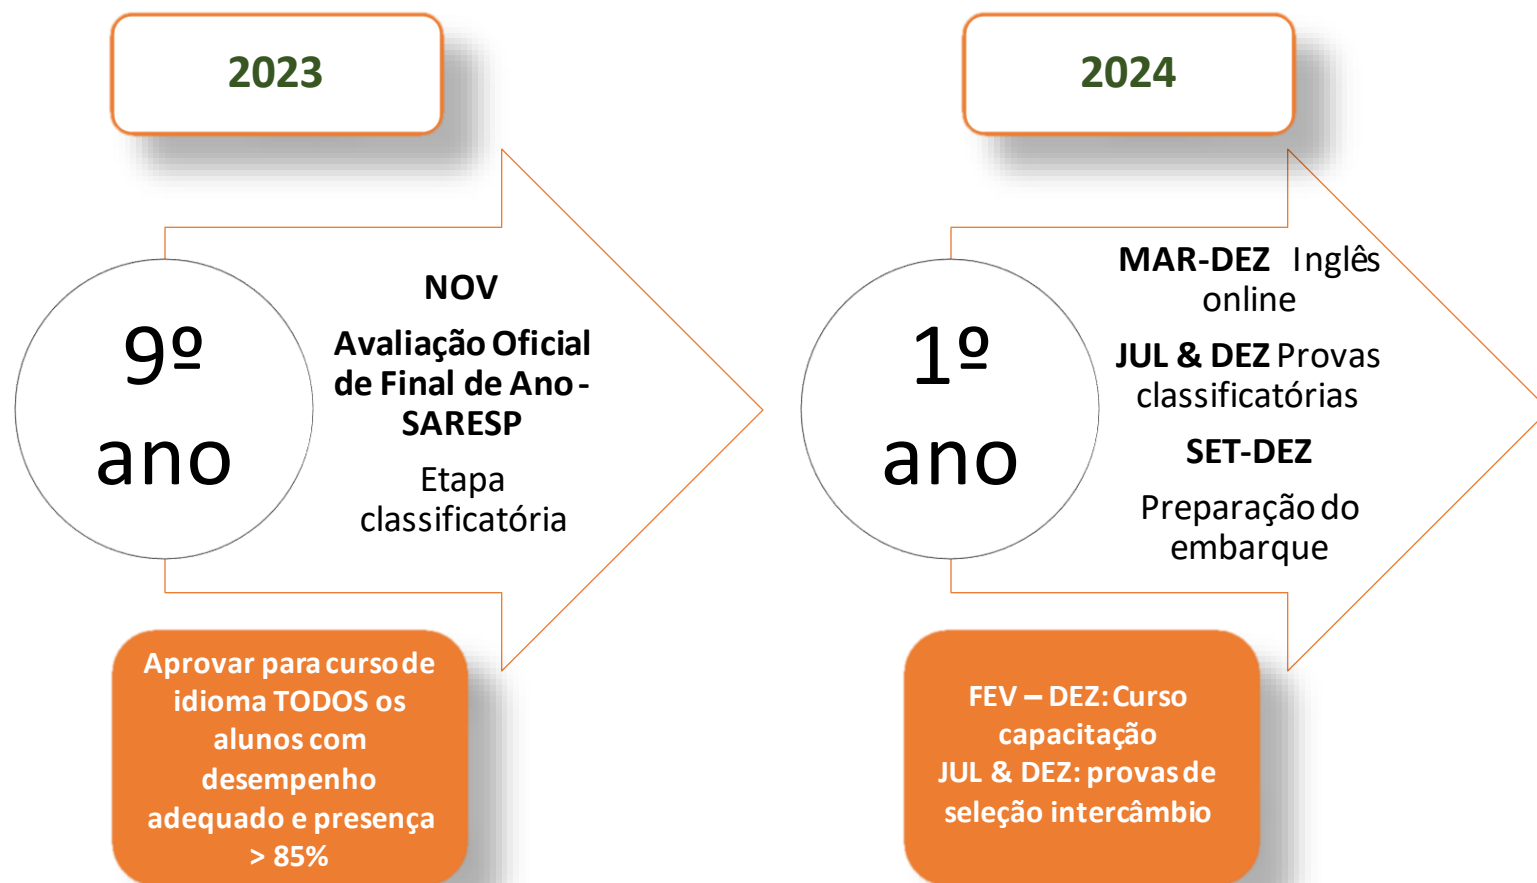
2023

9º ano

NOV

Avaliação Oficial de Final de Ano - SARESP

Etapa classificatória

Aprovar para curso de idioma TODOS os alunos com desempenho adequado e presença > 85%

2024

1º ano

MAR-DEZ Inglês online

JUL & DEZ Provas classificatórias

SET-DEZ

Preparação do embarque

FEV – DEZ: Curso capacitação
JUL & DEZ: provas de seleção intercâmbio